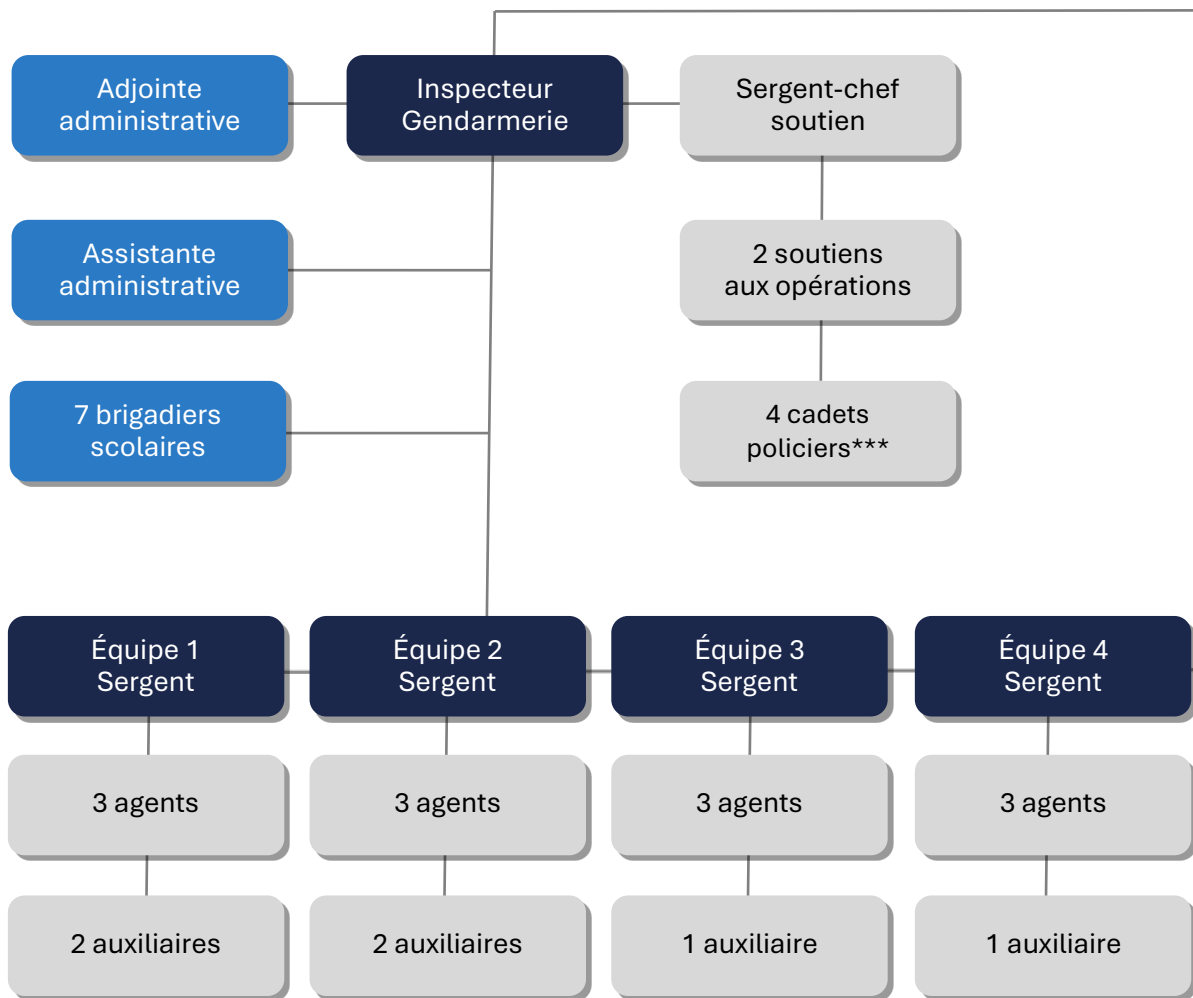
Adjointe administrative

Inspecteur Gendarmerie

Sergent-chef soutien

Assistante administrative

2 soutiens aux opérations

7 brigadiers scolaires

4 cadets policiers***

Équipe 1 Sergent

Équipe 2 Sergent

Équipe 3 Sergent

Équipe 4 Sergent

3 agents

3 agents

3 agents

3 agents

2 auxiliaires

2 auxiliaires

1 auxiliaire

1 auxiliaire